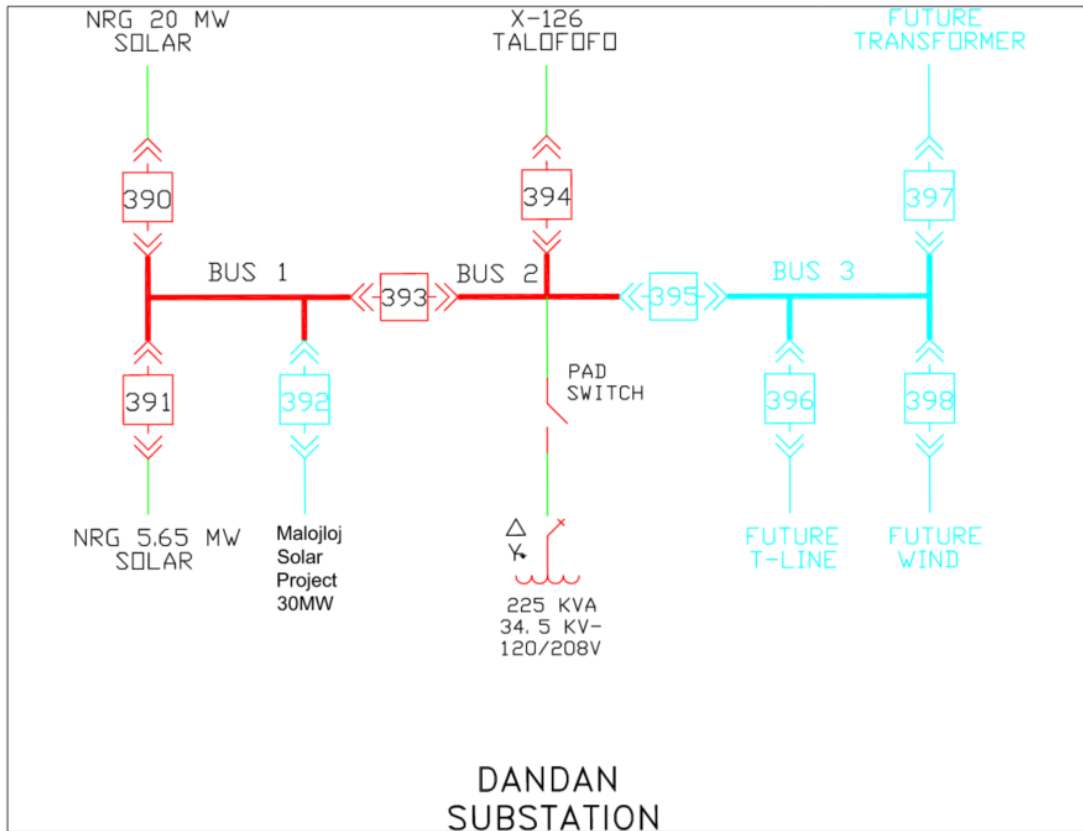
NRG 20 MW
SOLAR

X-126
TALOFOFO

FUTURE
TRANSFORMER

390

394

397

BUS 1

393

BUS 2

395

BUS 3

391

392

PAD
SWITCH

396

398

NRG 5.65 MW
SOLAR

Malojloj
Solar
Project
30MW

225 KVA
34.5 KV-
120/208V

FUTURE
T-LINE

FUTURE
WIND

DANDAN
SUBSTATION